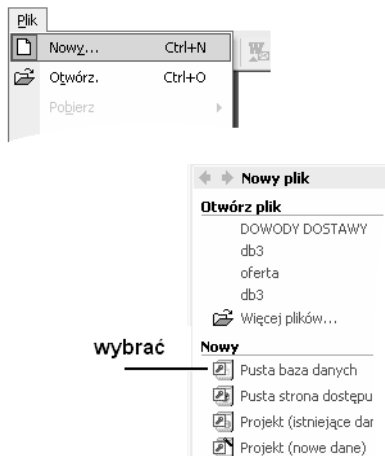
Plik

Nowy... Ctrl+N
Otwórz. Ctrl+O
Pobierz

Nowy plik
Otwórz plik
DOWODY DOSTAWY
db3
oferta
db3
Więcej plików...
Nowy
wybrać
Pusta baza danych
Pusta strona dostępu
Projekt (istniejące dan
Projekt (nowe dane)